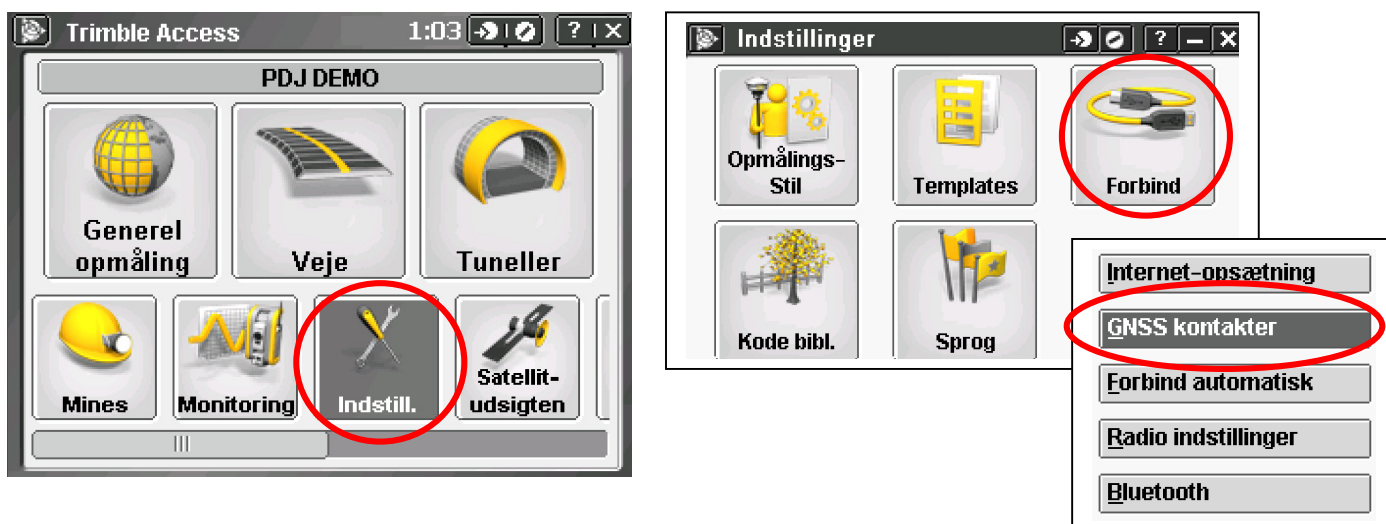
Trimble Access 1:03 ?

PDJ DEMO

Generel opmåling

Veje

Tuneller

Mines

Monitoring

Indstill.

Satellit-udsigten

Indstillinger ?

Opmålings-Stil

Templates

Forbind

Kode bibl.

Sprog

Internet-opsætning

GNSS kontakter

Forbind automatisk

Radio indstillinger

Bluetooth